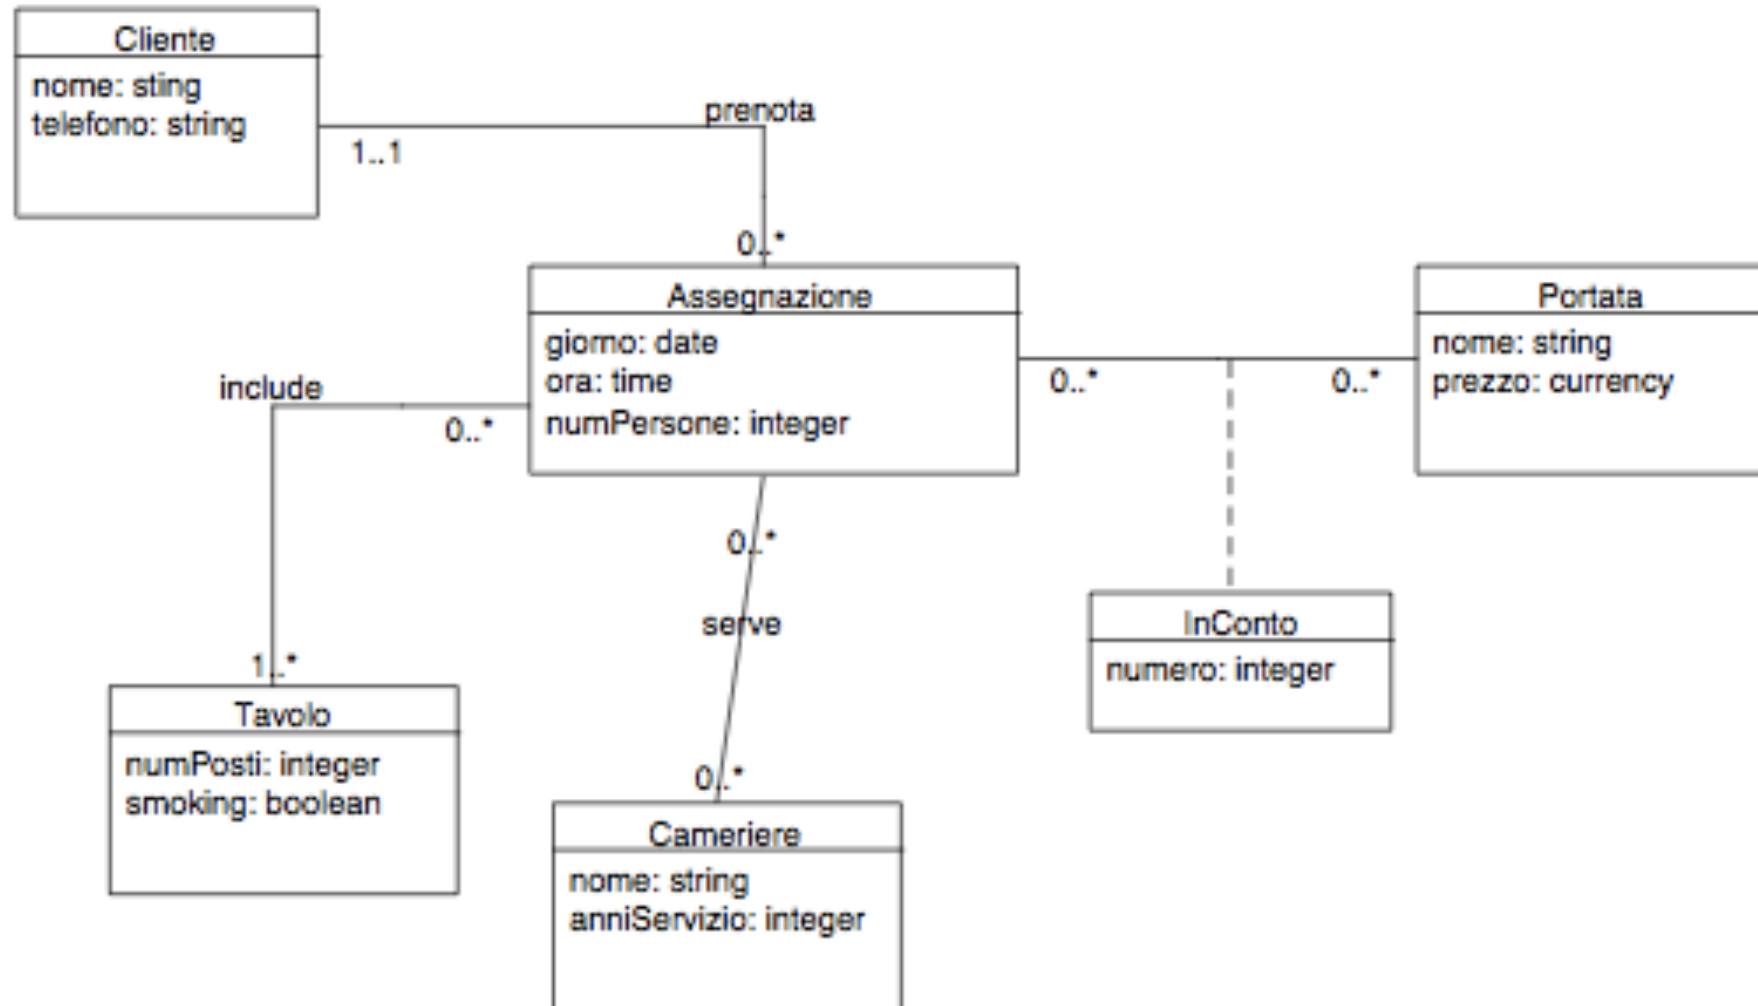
Cliente
nome: sting
telefono: string

prenota
1..1
0..*

Assegnazione
giorno: date
ora: time
numPersone: integer

Portata
nome: string
prezzo: currency

0..*
0..*

include
0..*
1..*

Tavolo
numPosti: integer
smoking: boolean

0..*
serve
0..*

Cameriere
nome: string
anniServizio: integer

InConto
numero: integer